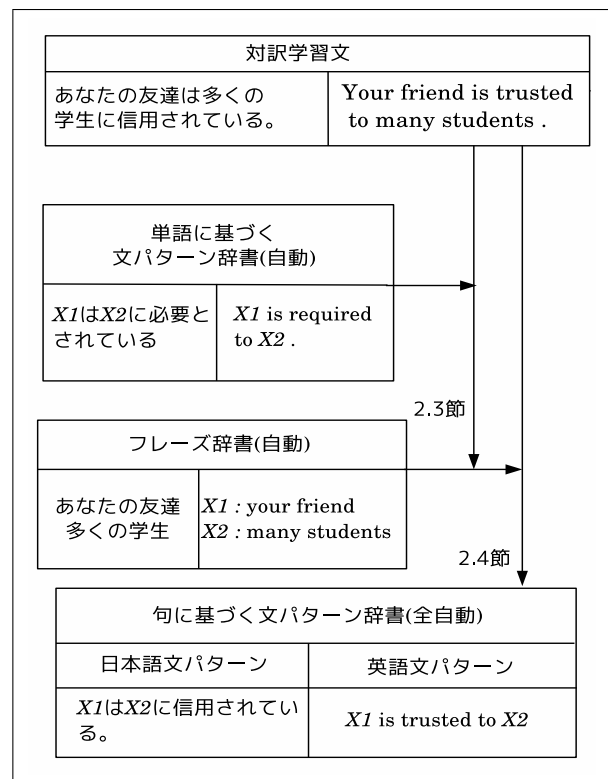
対訳学習文

| あなたの友達は多くの学生に信用されている。 | Your friend is trusted to many students . |
|---|---|

単語に基づく文パターン辞書(自動)

| *X1*は*X2*に必要とされている | *X1* is required to *X2* . |
|---|---|

2.3節

フレーズ辞書(自動)

| あなたの友達 多くの学生 | *X1 :* your friend *X2 :* many students |
|---|---|

2.4節

句に基づく文パターン辞書(全自動)

| 日本語文パターン | 英語文パターン |
|---|---|
| *X1*は*X2*に信用されている。 | *X1* is trusted to *X2* |